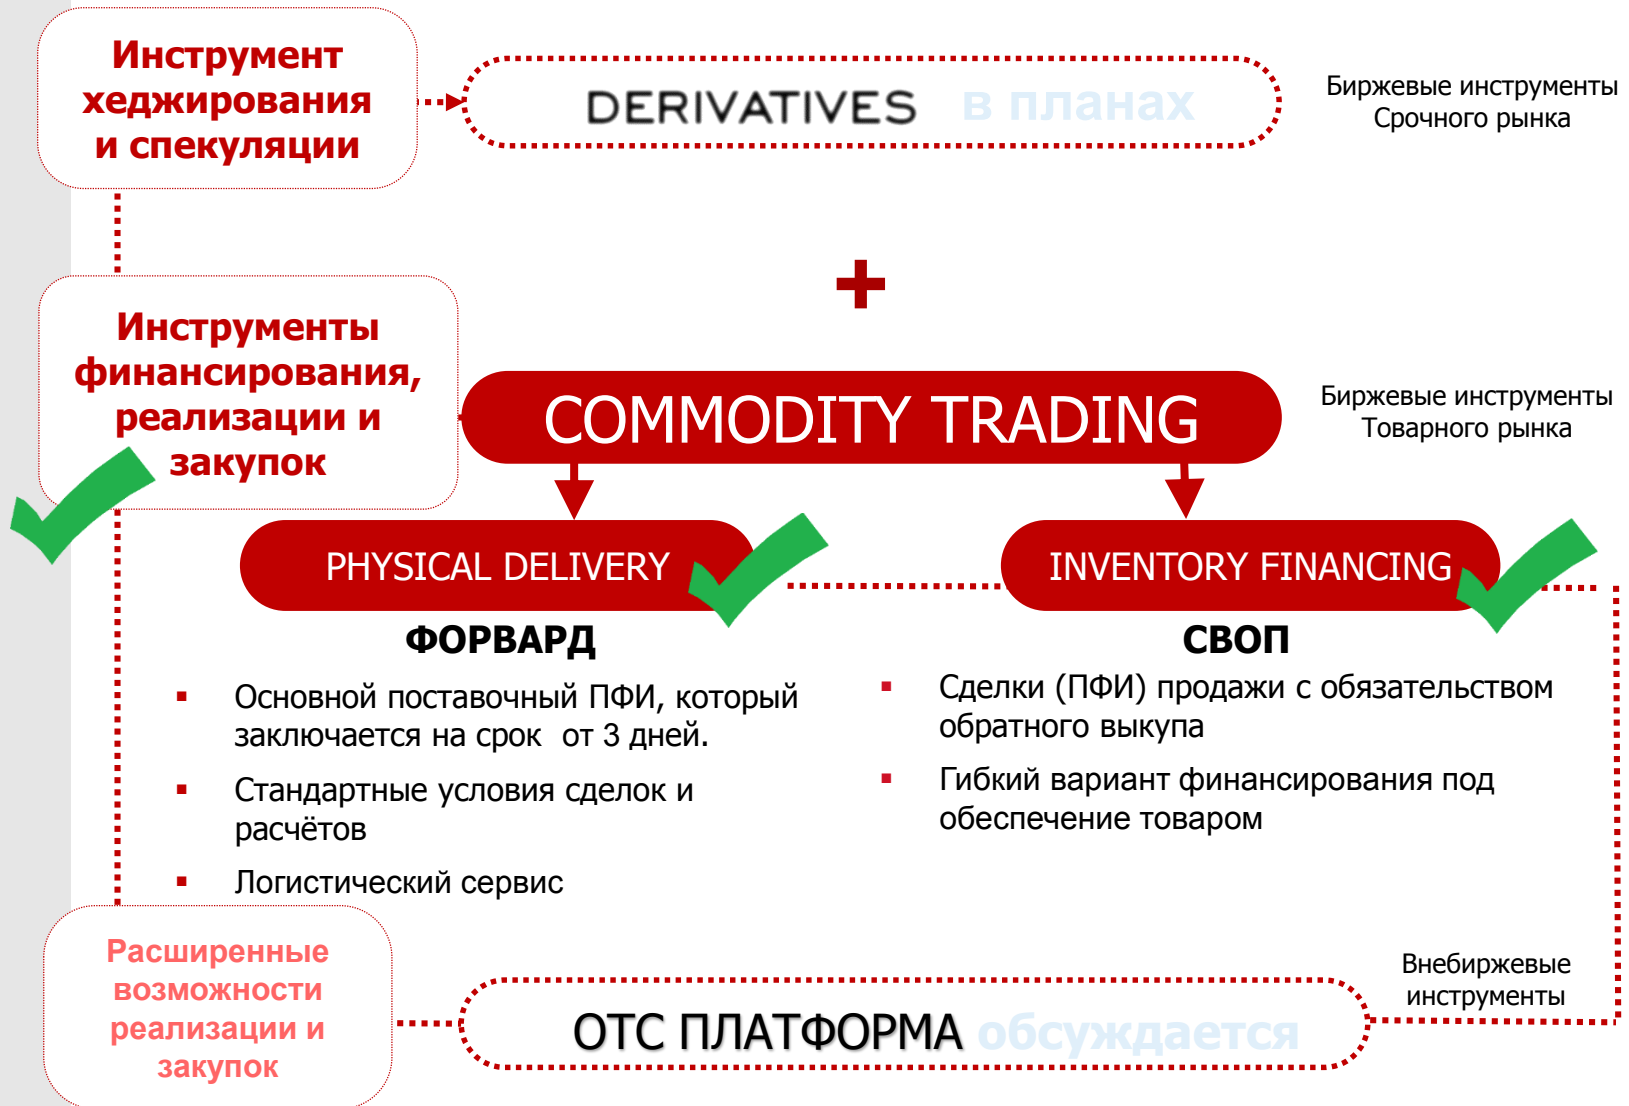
Инструмент хеджирования и спекуляции

DERIVATIVES в планах

Биржевые инструменты Срочного рынка

+

Инструменты финансирования, реализации и закупок

COMMODITY TRADING

Биржевые инструменты Товарного рынка

PHYSICAL DELIVERY

INVENTORY FINANCING

ФОРВАРД

▪ Основной поставочный ПФИ, который заключается на срок от 3 дней.

▪ Стандартные условия сделок и расчётов

▪ Логистический сервис

СВОП

▪ Сделки (ПФИ) продажи с обязательством обратного выкупа

▪ Гибкий вариант финансирования под обеспечение товаром

Расширенные возможности реализации и закупок

OTC ПЛАТФОРМА обсуждается

Внебиржевые инструменты